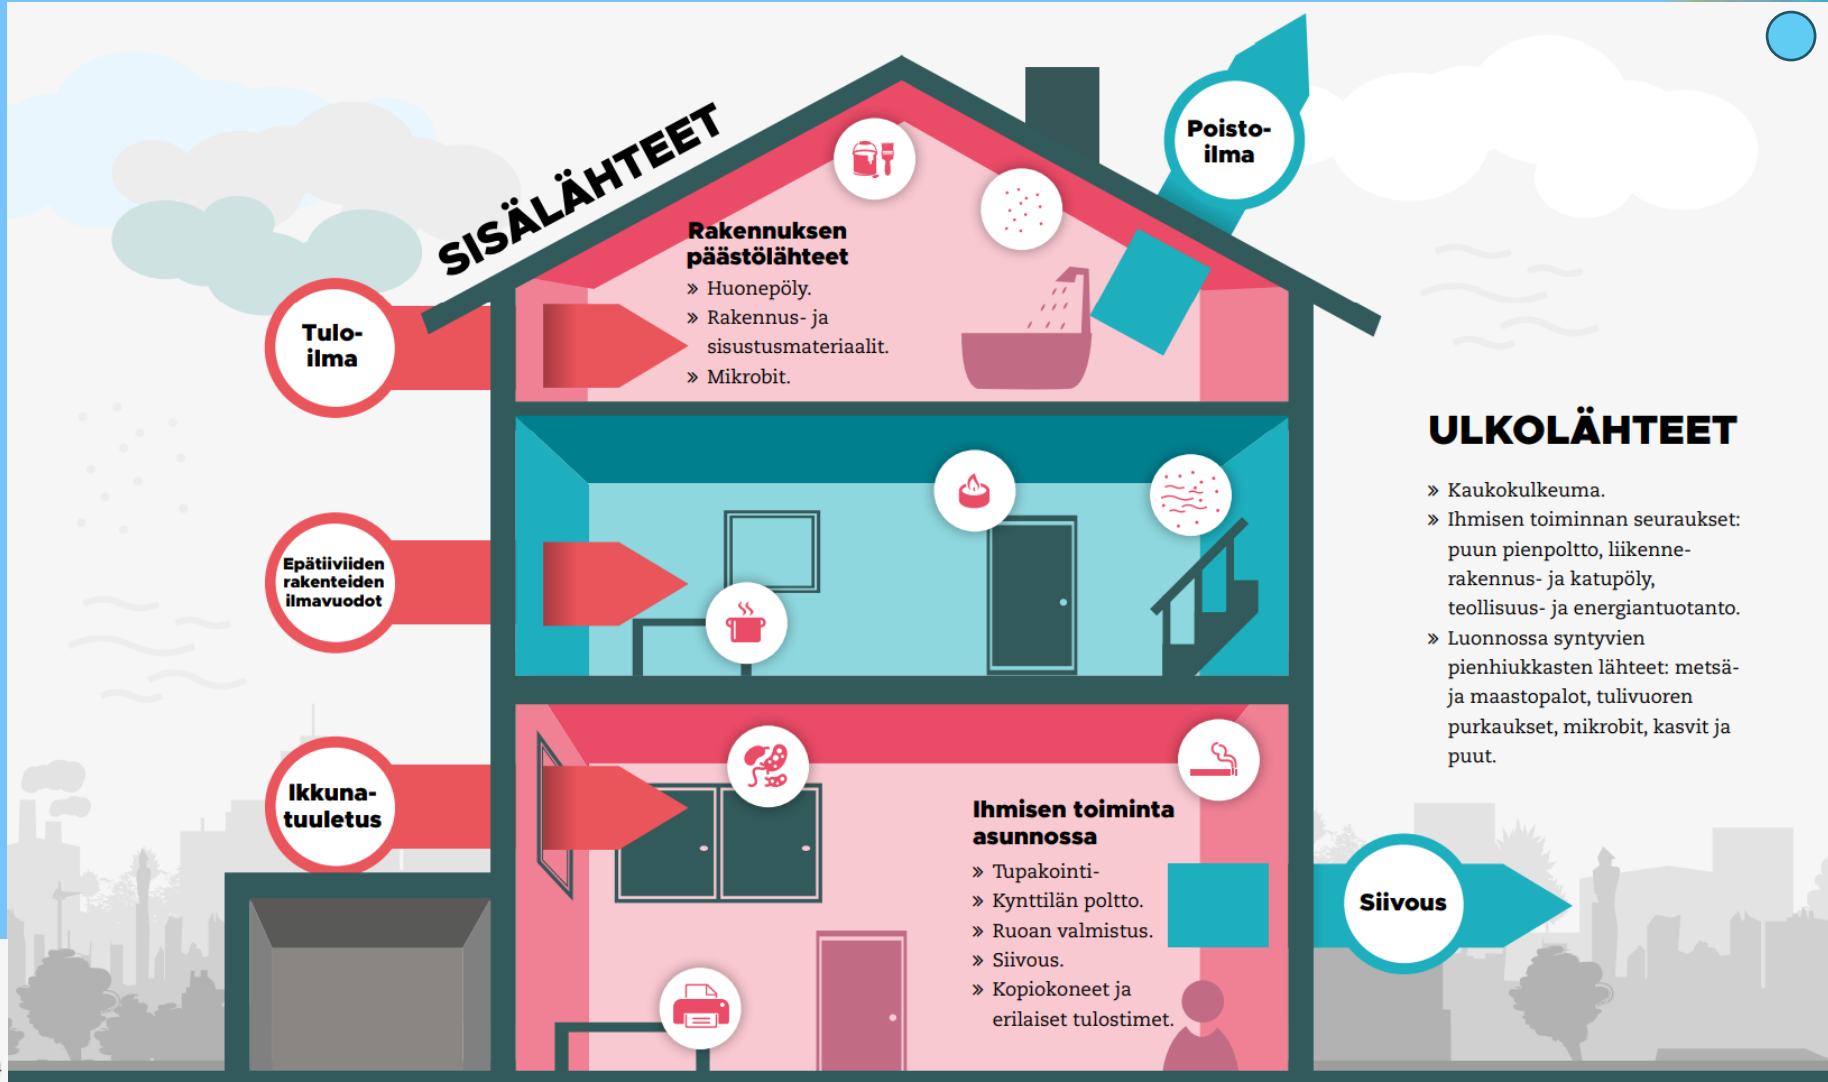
SISÄLÄHTEET

Poisto-ilma

Tulo-ilma

Rakennuksen päästölähteet
» Huonepöly.
» Rakennus- ja sisustusmateriaalit.
» Mikrobit.

Epätiiviiden rakenteiden ilmavuodot

Ikkuna-tuuletus

ULKOLÄHTEET

» Kaukokulkeuma.
» Ihmisen toiminnan seuraukset: puun pienpoltto, liikenne- rakennus- ja katupöly, teollisuus- ja energiantuotanto.
» Luonnossa syntyvien pienhiukkasten lähteet: metsä- ja maastopalot, tulivuoren purkaukset, mikrobit, kasvit ja puut.

Ihmisen toiminta asunnossa
» Tupakointi-
» Kynttilän poltto.
» Ruoan valmistus.
» Siivous.
» Kopiokoneet ja erilaiset tulostimet.

Siivous